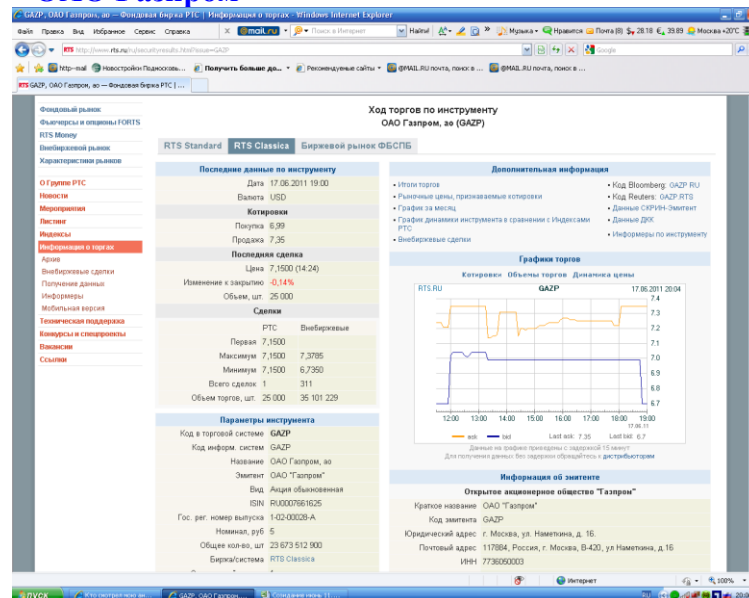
GAZP, ОАО Газпром, ао — Фондовая биржа РТС | Информация о торгах - Windows Internet Explorer

Файл Правка Вид Избранное Сервис Справка

Найти! Музыка Нравится Почта (0) 28.18 39.89 Москва +20°C

http://www.rts.ru/ru/securityresults.html?issue=GAZP

Google

http--mail Новостройки Подмосков... Получить больше до... Рекомендуемые сайты @MAIL.RU почта, поиск в ... @MAIL.RU почта, поиск в ...

GAZP, ОАО Газпром, ао — Фондовая биржа РТС | ...

Фондовый рынок
Фьючерсы и опционы FORTS
RTS Money
Внебиржевой рынок
Характеристики рынков

О Группе РТС
Новости
Мероприятия
Листинг
Индексы
Информация о торгах
Архив
Внебиржевые сделки
Получение данных
Информеры
Мобильная версия
Техническая поддержка
Конкурсы и спецпроекты
Вакансии
Ссылки

Ход торгов по инструменту
ОАО Газпром, ао (GAZP)

RTS Standard | RTS Classica | Биржевой рынок ФБСПБ

Последние данные по инструменту

| | |
|---|---|
| Дата | 17.06.2011 19:00 |
| Валюта | USD |

Котировки

| | |
|---|---|
| Покупка | 6,99 |
| Продажа | 7,35 |

Последняя сделка

| | |
|---|---|
| Цена | 7,1500 (14:24) |
| Изменение к закрытию | -0,14% |
| Объем, шт. | 25 000 |

Сделки

| | РТС | Внебиржевые |
|---|---|---|
| Первая | 7,1500 | |
| Максимум | 7,1500 | 7,3785 |
| Минимум | 7,1500 | 6,7350 |
| Всего сделок | 1 | 311 |
| Объем торгов, шт. | 25 000 | 35 101 229 |

Параметры инструмента

| | |
|---|---|
| Код в торговой системе | GAZP |
| Код информ. системе | GAZP |
| Название | ОАО Газпром, ао |
| Эмитент | ОАО "Газпром" |
| Вид | Акция обыкновенная |
| ISIN | RU0007661625 |
| Гос. рег. номер выпуска | 1-02-00028-А |
| Номинал, руб | 5 |
| Общее кол-во, шт | 23 673 512 900 |
| Биржа/система | RTS Classica |

Дополнительная информация

• Итоги торгов
• Рыночные цены, признаваемые котировки
• График за месяц
• График динамики инструмента в сравнении с Индексами РТС
• Внебиржевые сделки
• Код Bloomberg: GAZP RU
• Код Reuters: GAZP.RTS
• Данные СКРИН-Эмитент
• Данные ДКК
• Информеры по инструменту

Графики торгов

Котировки Объемы торгов Динамика цены

RTS.RU GAZP 17.06.2011 20:04

7.4 7.3 7.2 7.1 7.0 6.9 6.8 6.7

12:00 13:00 14:00 15:00 16:00 17:00 18:00 19:00 17.06.11

ask bid Last ask: 7.35 Last bid: 6.7

Данные на графике приведены с задержкой 15 минут
Для получения данных без задержки обращайтесь к дистрибьюторам

Информация об эмитенте

Открытое акционерное общество "Газпром"

| | |
|---|---|
| Краткое название | ОАО "Газпром" |
| Код эмитента | GAZP |
| Юридический адрес | г. Москва, ул. Наметкина, д. 16. |
| Почтовый адрес | 117884, Россия, г. Москва, В-420, ул Наметкина, д.16 |
| ИНН | 7736050003 |

Интернет 100%

пуск Кто смотрел мои ан... GAZP, ОАО Газпром... Слияние ночь 31 ...